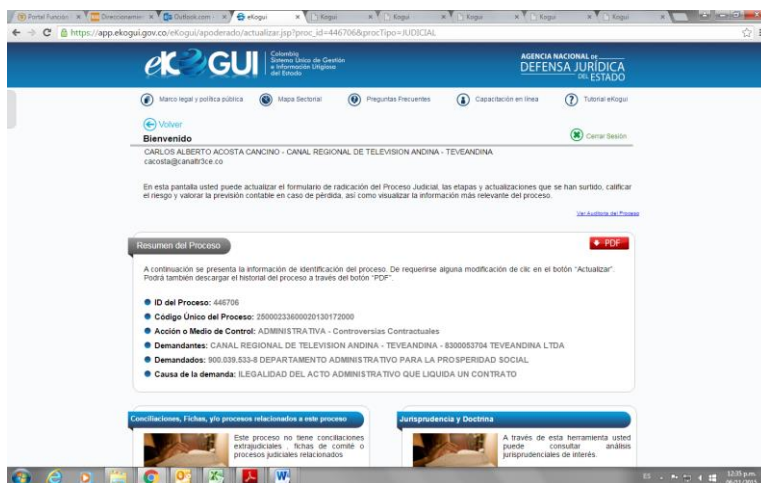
Portal Funcion | Direccionamie | Outlook.com | eKogui | Kogui | Kogui | Kogui | Kogui | Kogui

https://app.ekogui.gov.co/eKogui/apoderado/actualizar.jsp?proc_id=446706&procTipo=JUDICIAL

eKOGUI Colombia Sistema Único de Gestión e Información Litigiosa del Estado

AGENCIA NACIONAL DE DEFENSA JURÍDICA DEL ESTADO

Marco legal y política pública | Mapa Sectorial | Preguntas Frecuentes | Capacitación en línea | Tutorial eKogui

Volver

Bienvenido

Cerrar Sesión

CARLOS ALBERTO ACOSTA CANCINO - CANAL REGIONAL DE TELEVISION ANDINA - TEVEANDINA
cacosta@canaltr3ce.co

En esta pantalla usted puede actualizar el formulario de radicación del Proceso Judicial, las etapas y actualizaciones que se han surtido, calificar el riesgo y valorar la previsión contable en caso de pérdida, así como visualizar la información más relevante del proceso.

Ver Auditoria del Proceso

Resumen del Proceso

PDF

A continuación se presenta la información de identificación del proceso. De requerirse alguna modificación de clic en el botón "Actualizar". Podrá también descargar el historial del proceso a través del botón "PDF".

ID del Proceso: 446706
Código Único del Proceso: 25000233600020130172000
Acción o Medio de Control: ADMINISTRATIVA - Controversias Contractuales
Demandantes: CANAL REGIONAL DE TELEVISION ANDINA - TEVEANDINA - 8300053704 TEVEANDINA LTDA
Demandados: 900.039.533-8 DEPARTAMENTO ADMINISTRATIVO PARA LA PROSPERIDAD SOCIAL
Causa de la demanda: ILEGALIDAD DEL ACTO ADMINISTRATIVO QUE LIQUIDA UN CONTRATO

Conciliaciones, Fichas, y/o procesos relacionados a este proceso

Este proceso no tiene conciliaciones extrajudiciales fichas de comité o procesos judiciales relacionados

Jurisprudencia y Doctrina

A través de esta herramienta usted puede consultar análisis jurisprudenciales de interés.

ES 12:35 p.m. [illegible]